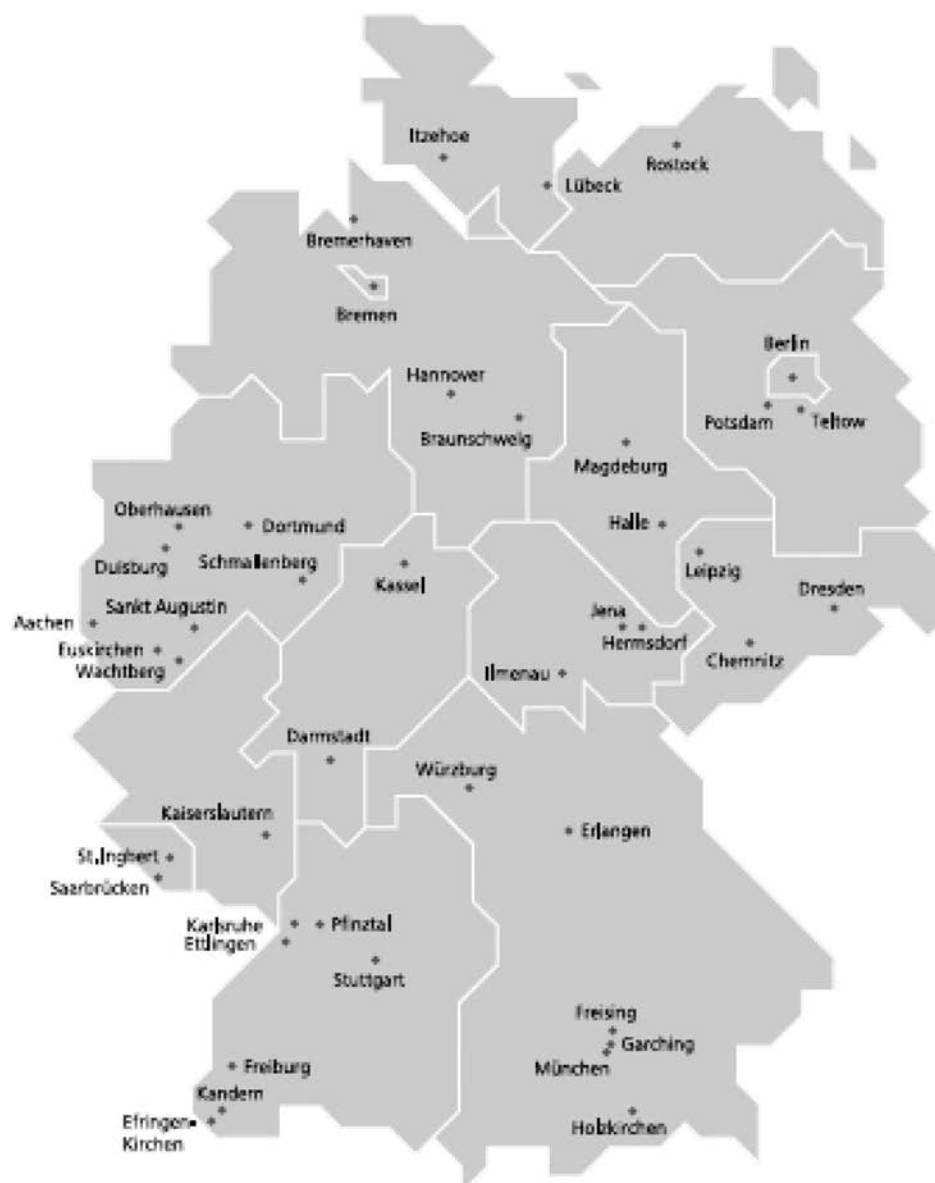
Itzehoe
Rostock
Lübeck
Bremerhaven
Bremen
Berlin
Hannover
Potsdam
Teltow
Braunschweig
Magdeburg
Oberhausen
Dortmund
Halle
Duisburg
Schmallenberg
Leipzig
Kassel
Dresden
Sankt Augustin
Jena
Aachen
Hermsdorf
Euskirchen
Wachtberg
Ilmenau
Chemnitz
Darmstadt
Würzburg
Kaiserslautern
Erlangen
St. Ingbert
Saarbrücken
Karlsruhe
Pfinztal
Ettlingen
Stuttgart
Freising
Garching
München
Freiburg
Kandern
Efringen-Kirchen
Holzkirchen